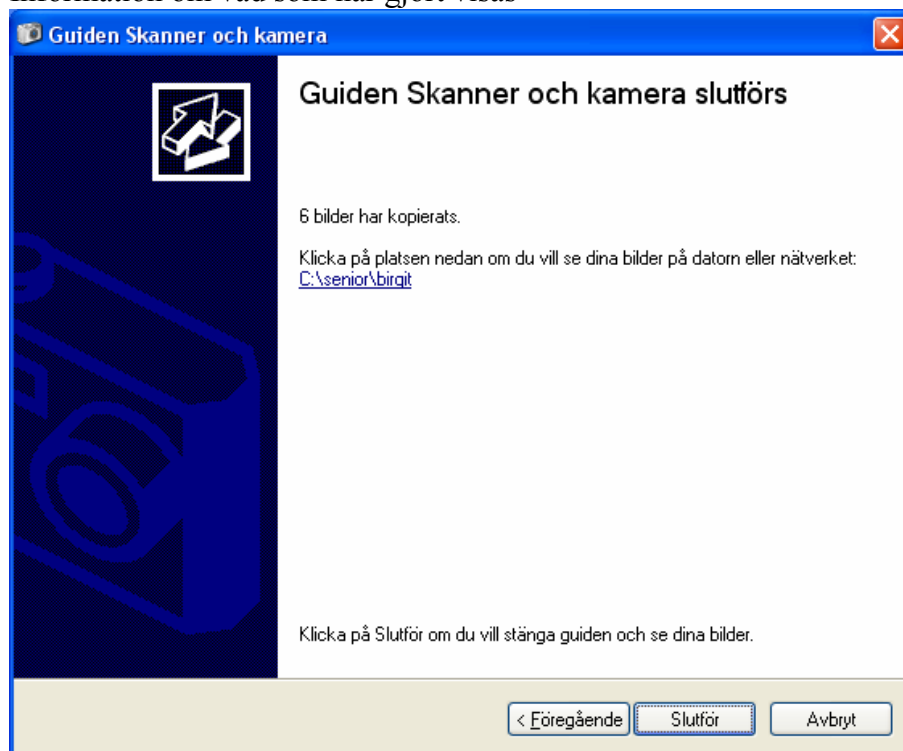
Information om vad som har gjort visas

Guiden Skanner och kamera

Guiden Skanner och kamera slutförs

6 bilder har kopierats.

Klicka på platsen nedan om du vill se dina bilder på datorn eller nätverket:
C:\senior\birgit

Klicka på Slutför om du vill stänga guiden och se dina bilder.

< Föregående | Slutför | Avbryt